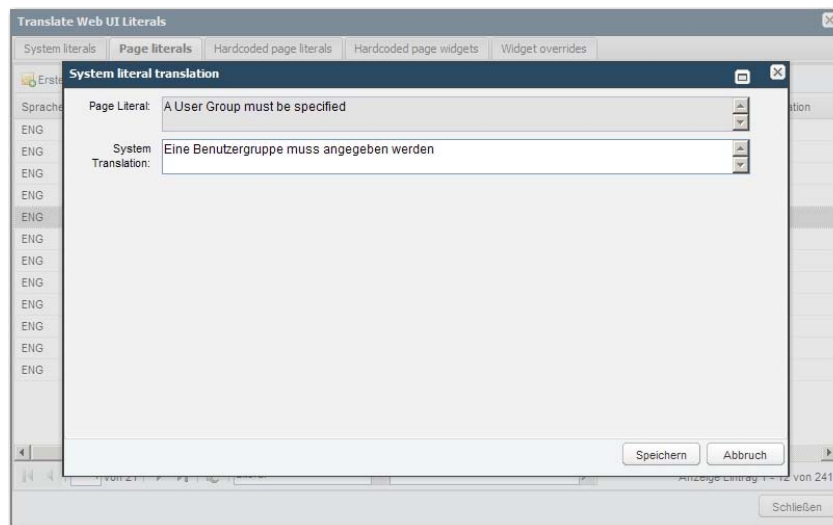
Translate Web UI Literals

System literals | Page literals | Hardcoded page literals | Hardcoded page widgets | Widget overrides

Erste

Sprache

ation

ENG
ENG
ENG
ENG
ENG
ENG
ENG
ENG
ENG
ENG
ENG
ENG

System literal translation

Page Literal: A User Group must be specified

System Translation: Eine Benutzergruppe muss angegeben werden

Speichern Abbruch

von 21

Anzeige Eintrag 1 - 12 von 241

Schließen